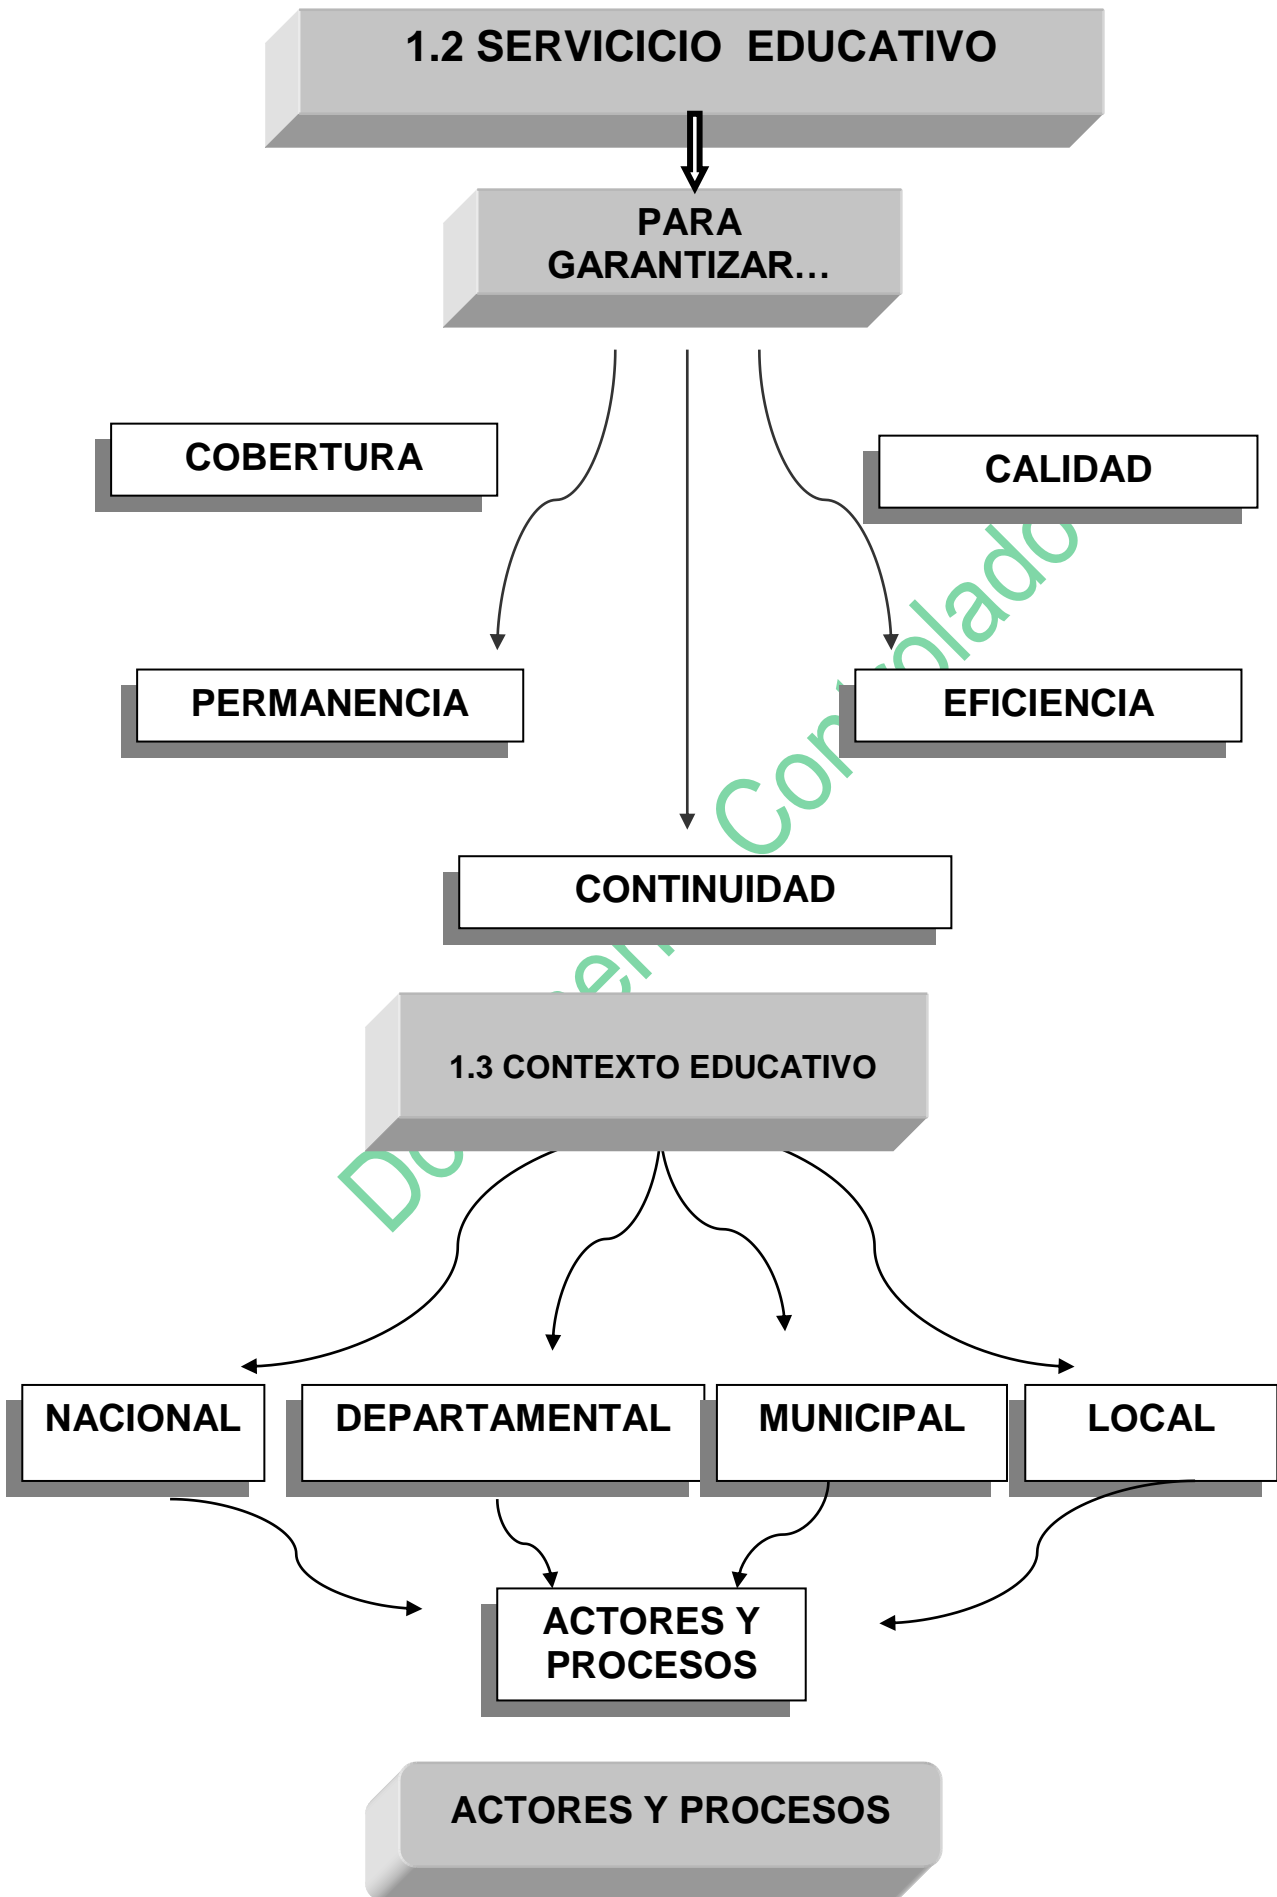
1.2 SERVICICIO EDUCATIVO

PARA GARANTIZAR...

COBERTURA

CALIDAD

PERMANENCIA

EFICIENCIA

CONTINUIDAD

1.3 CONTEXTO EDUCATIVO

NACIONAL

DEPARTAMENTAL

MUNICIPAL

LOCAL

ACTORES Y PROCESOS

ACTORES Y PROCESOS

Do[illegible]en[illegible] Con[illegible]olado